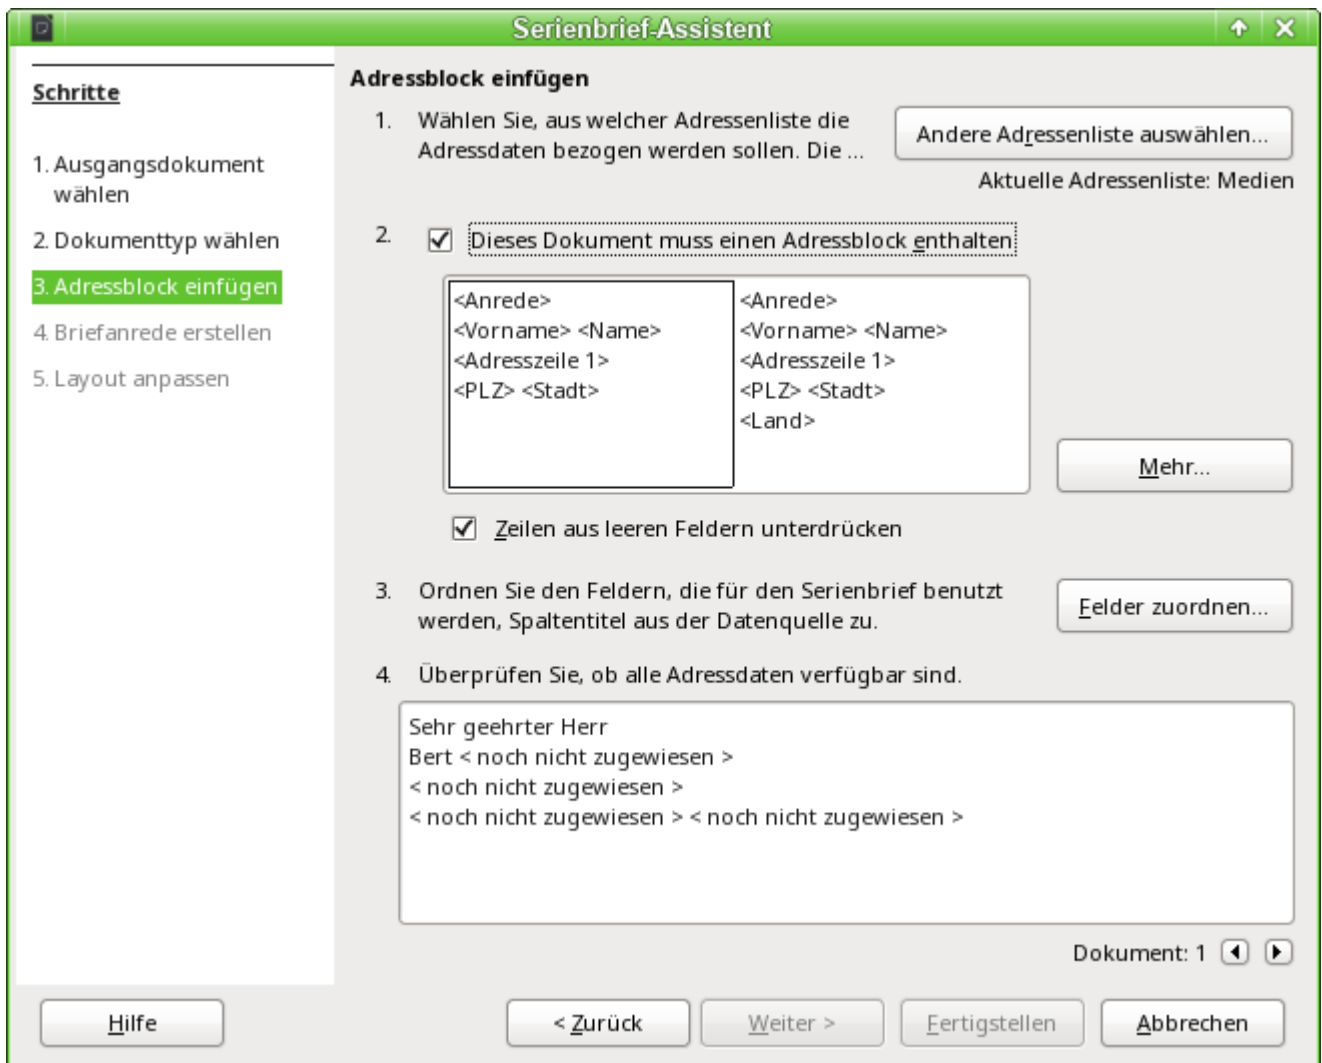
Serienbrief-Assistent

Schritte

1. Ausgangsdokument wählen

2. Dokumenttyp wählen

3. Adressblock einfügen

4. Briefanrede erstellen

5. Layout anpassen

Adressblock einfügen

1. Wählen Sie, aus welcher Adressenliste die Adressdaten bezogen werden sollen. Die ...

Andere Adressenliste auswählen...

Aktuelle Adressenliste: Medien

2. Dieses Dokument muss einen Adressblock enthalten

<Anrede>
<Vorname> <Name>
<Adresszeile 1>
<PLZ> <Stadt>

<Anrede>
<Vorname> <Name>
<Adresszeile 1>
<PLZ> <Stadt>
<Land>

Mehr...

Zeilen aus leeren Feldern unterdrücken

3. Ordnen Sie den Feldern, die für den Serienbrief benutzt werden, Spaltentitel aus der Datenquelle zu.

Felder zuordnen...

4. Überprüfen Sie, ob alle Adressdaten verfügbar sind.

Sehr geehrter Herr
Bert < noch nicht zugewiesen >
< noch nicht zugewiesen >
< noch nicht zugewiesen > < noch nicht zugewiesen >

Dokument: 1

Hilfe

< Zurück

Weiter >

Fertigstellen

Abbrechen